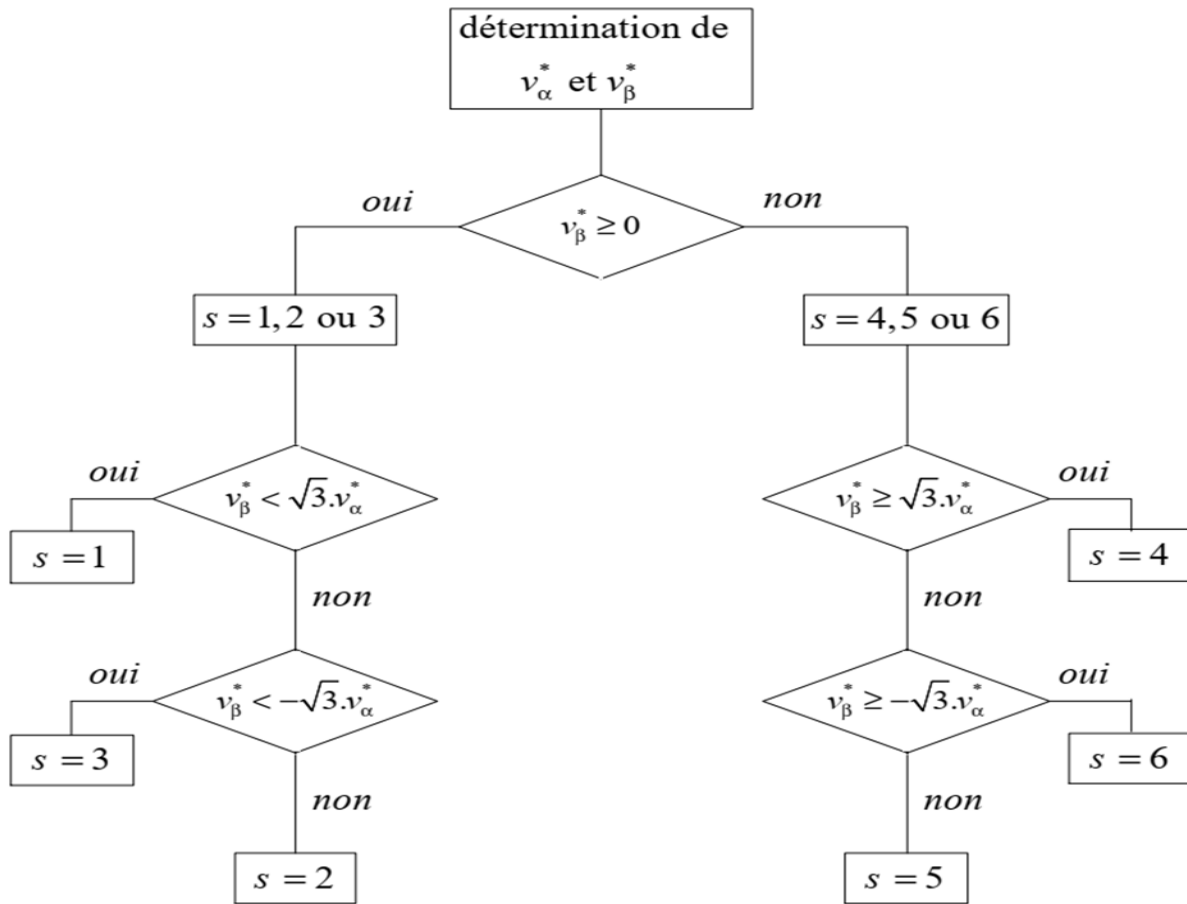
détermination de $v_\alpha^*$ et $v_\beta^*$

oui

$v_\beta^* \geq 0$

non

$s = 1, 2$ ou $3$

$s = 4, 5$ ou $6$

oui

$v_\beta^* < \sqrt{3}.v_\alpha^*$

$v_\beta^* \geq \sqrt{3}.v_\alpha^*$

oui

$s = 1$

$s = 4$

non

non

oui

$v_\beta^* < -\sqrt{3}.v_\alpha^*$

$v_\beta^* \geq -\sqrt{3}.v_\alpha^*$

oui

$s = 3$

$s = 6$

non

non

$s = 2$

$s = 5$